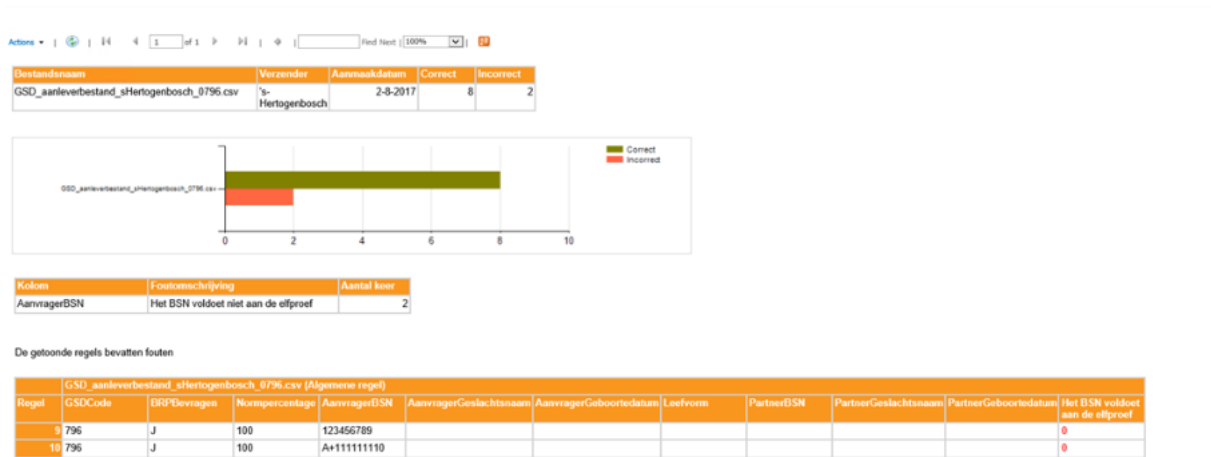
Actions | 1 of 1 | Find Next | 100%

| Bestandsnaam | Verzender | Aanmaakdatum | Correct | Incorrect |
|---|---|---|---|---|
| GSD_aanleverbestand_sHertogenbosch_0796.csv | 's-Hertogenbosch | 2-8-2017 | 8 | 2 |

Correct
Incorrect

GSD_aanleverbestand_sHertogenbosch_0796.csv

0 2 4 6 8 10

| Kolom | Foutomschrijving | Aantal keer |
|---|---|---|
| AanvragerBSN | Het BSN voldoet niet aan de elfproef | 2 |

De getoonde regels bevatten fouten

| | GSD_aanleverbestand_sHertogenbosch_0796.csv (Algemene regel) | | | | | | | | | | |
|---|---|---|---|---|---|---|---|---|---|---|---|
| Regel | GSDCode | BRPBevragen | Normpercentage | AanvragerBSN | AanvragerGeslachtsnaam | AanvragerGeboortedatum | Leefvorm | PartnerBSN | PartnerGeslachtsnaam | PartnerGeboortedatum | Het BSN voldoet aan de elfproef |
| 9 | 796 | J | 100 | 123456789 | | | | | | | 0 |
| 10 | 796 | J | 100 | A+111111110 | | | | | | | 0 |